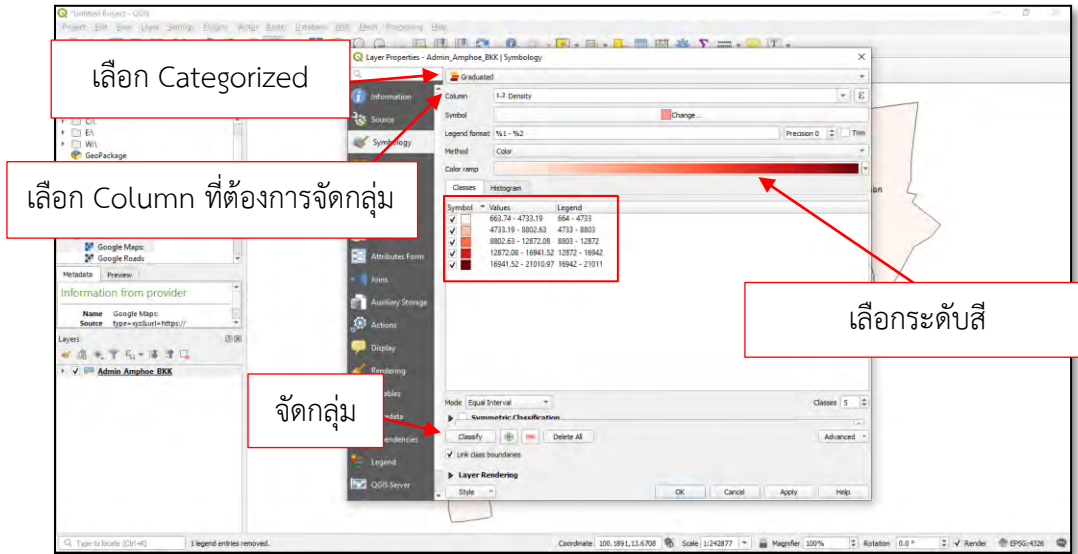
*Untitled Project - QGIS

Project Edit View Layer Settings Plugins Vector Raster Database Web Mesh Processing Help

เลือก Categorized

Layer Properties - Admin_Amphoe_BKK | Symbology

Graduated

Information

Source

Symbology

Column 1.2 Density

Symbol Change...

Legend format %1 - %2 Precision 0 Trim

Method Color

Color ramp

Classes Histogram

| Symbol | Values | Legend |
|---|---|---|
| ✓ | 663.74 - 4733.19 | 664 - 4733 |
| ✓ | 4733.19 - 8802.63 | 4733 - 8803 |
| ✓ | 8802.63 - 12872.08 | 8803 - 12872 |
| ✓ | 12872.08 - 16941.52 | 12872 - 16942 |
| ✓ | 16941.52 - 21010.97 | 16942 - 21011 |

เลือก Column ที่ต้องการจัดกลุ่ม

C:\
E:\
W:\
GeoPackage

Google Maps:
Google Roads

Metadata Preview

Information from provider

Name Google Maps:
Source type=xyz&url=https://

Layers

✓ Admin_Amphoe_BKK

Attributes Form

Joins

Auxiliary Storage

Actions

Display

Rendering

เลือกระดับสี

จัดกลุ่ม

Mode Equal Interval

Classes 5

Symmetric Classification

Classify

Delete All

Advanced

✓ Link class boundaries

Layer Rendering

Legend

QGIS Server

Style

OK Cancel Apply Help

Type to locate (Ctrl+K)

1 legend entries removed.

Coordinate 100.1891,13.6708 Scale 1:242877 Magnifier 100% Rotation 0.0 ° ✓ Render EPSG:4326